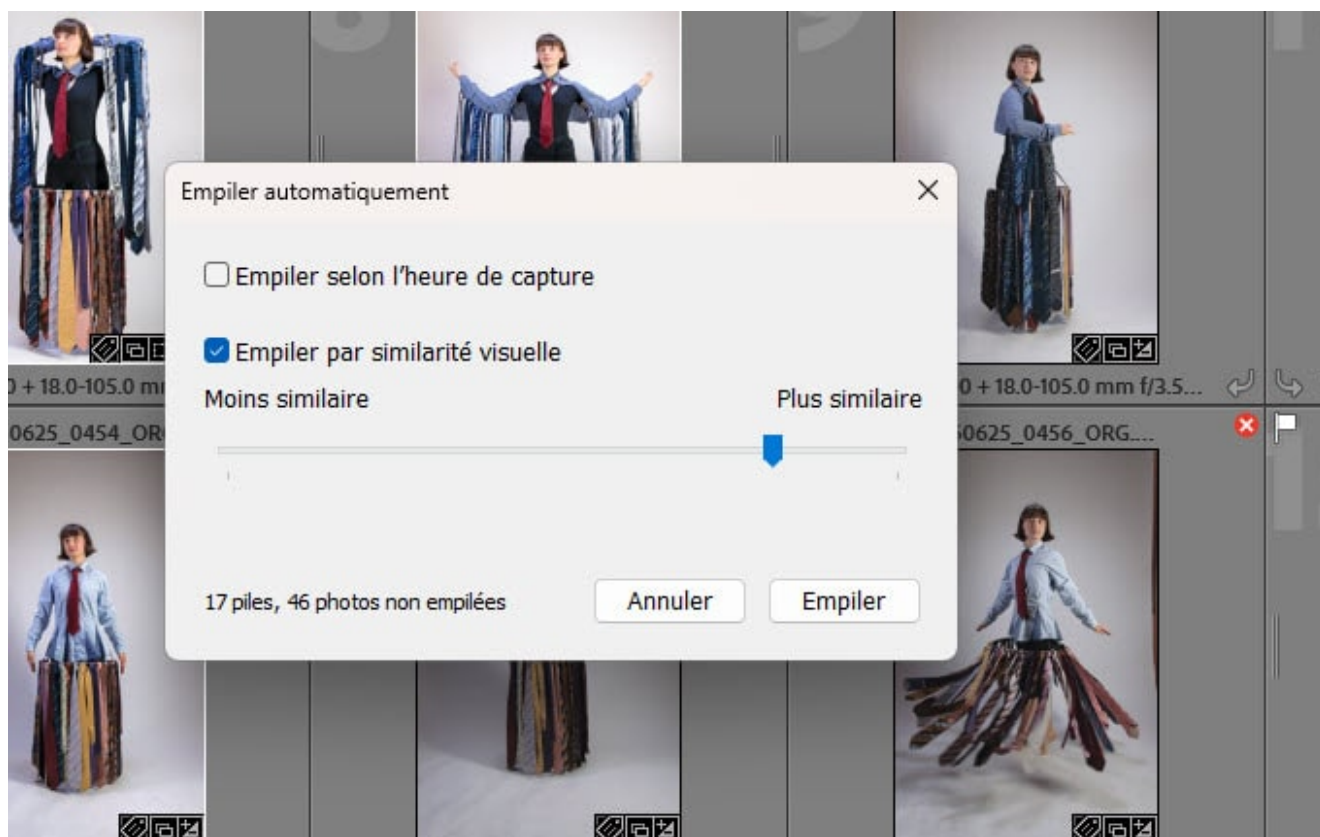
0 + 18.0-105.0 m
0625_0454_OR
0 + 18.0-105.0 mm f/3.5...
50625_0456_ORG...

Empiler automatiquement

Empiler selon l'heure de capture

Empiler par similarité visuelle

Moins similaire

Plus similaire

17 piles, 46 photos non empilées

Annuler

Empiler